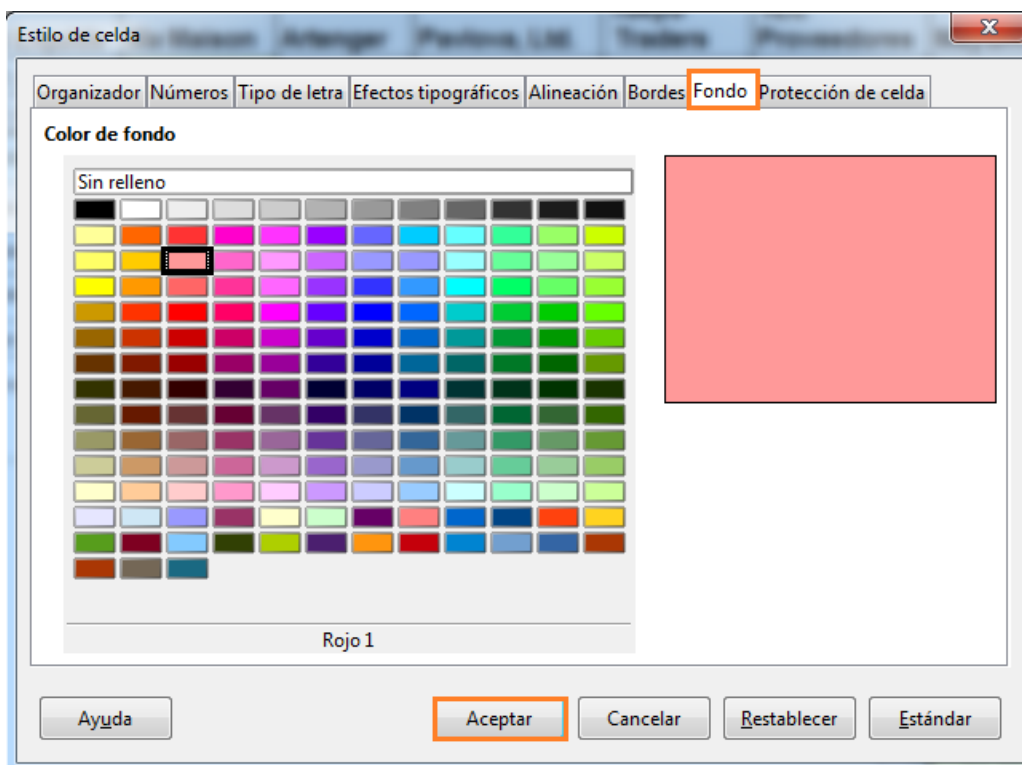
Estilo de celda

Organizador | Números | Tipo de letra | Efectos tipográficos | Alineación | Bordes | Fondo | Protección de celda

Color de fondo

Sin relleno

Rojo 1

Ayuda
Aceptar
Cancelar
Restablecer
Estándar